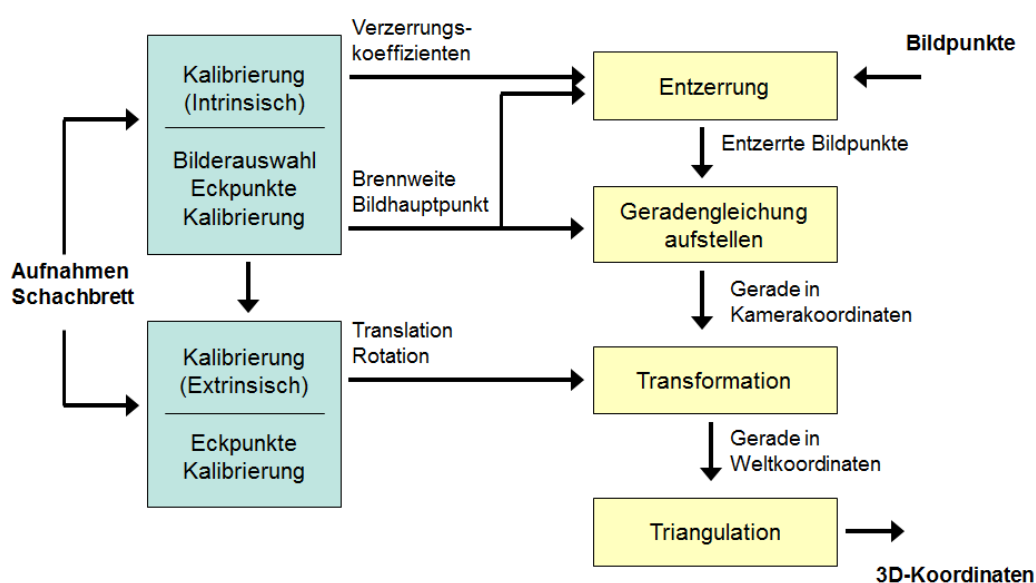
Aufnahmen Schachbrett

Kalibrierung (Intrinsisch)

Bilderauswahl Eckpunkte Kalibrierung

Kalibrierung (Extrinsisch)

Eckpunkte Kalibrierung

Verzerrungskoeffizienten

Brennweite Bildhauptpunkt

Translation Rotation

Bildpunkte

Entzerrung

Entzerrte Bildpunkte

Geradengleichung aufstellen

Gerade in Kamerakoordinaten

Transformation

Gerade in Weltkoordinaten

Triangulation

3D-Koordinaten